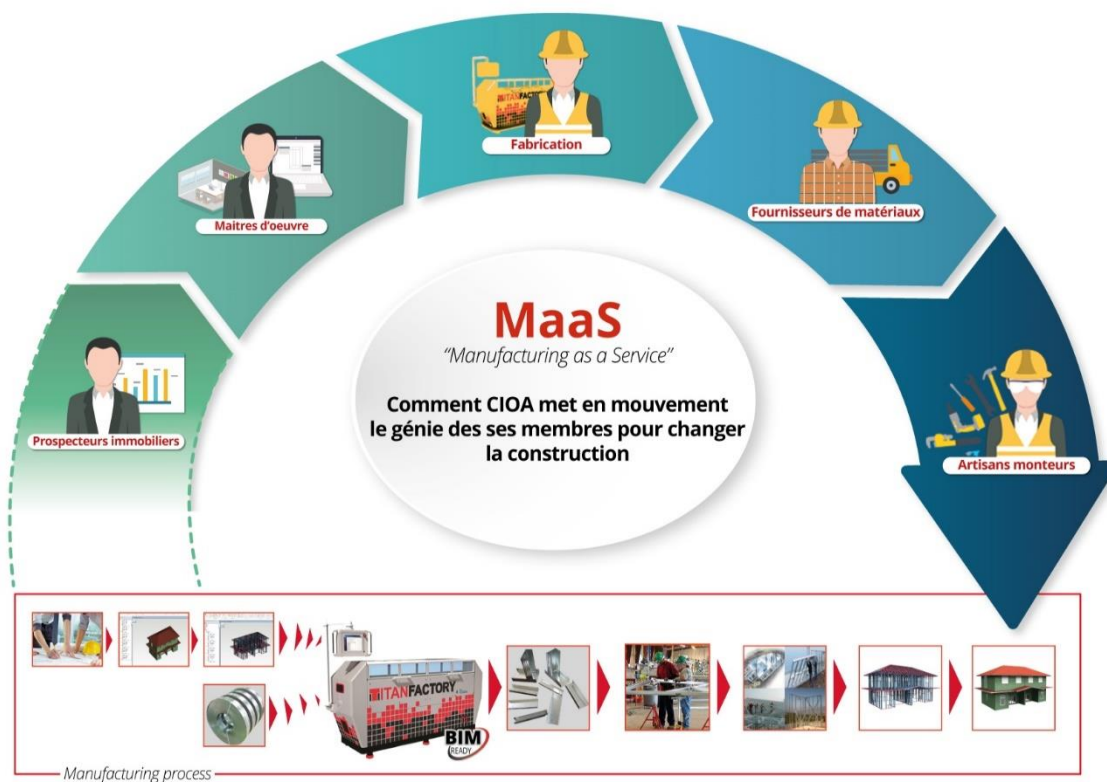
Fabrication

Maitres d'oeuvre

Fournisseurs de matériaux

Prospecteurs immobiliers

MaaS
"Manufacturing as a Service"

Comment CIOA met en mouvement le génie des ses membres pour changer la construction

Artisans monteurs

TITANFACTORY

BIM READY

Manufacturing process